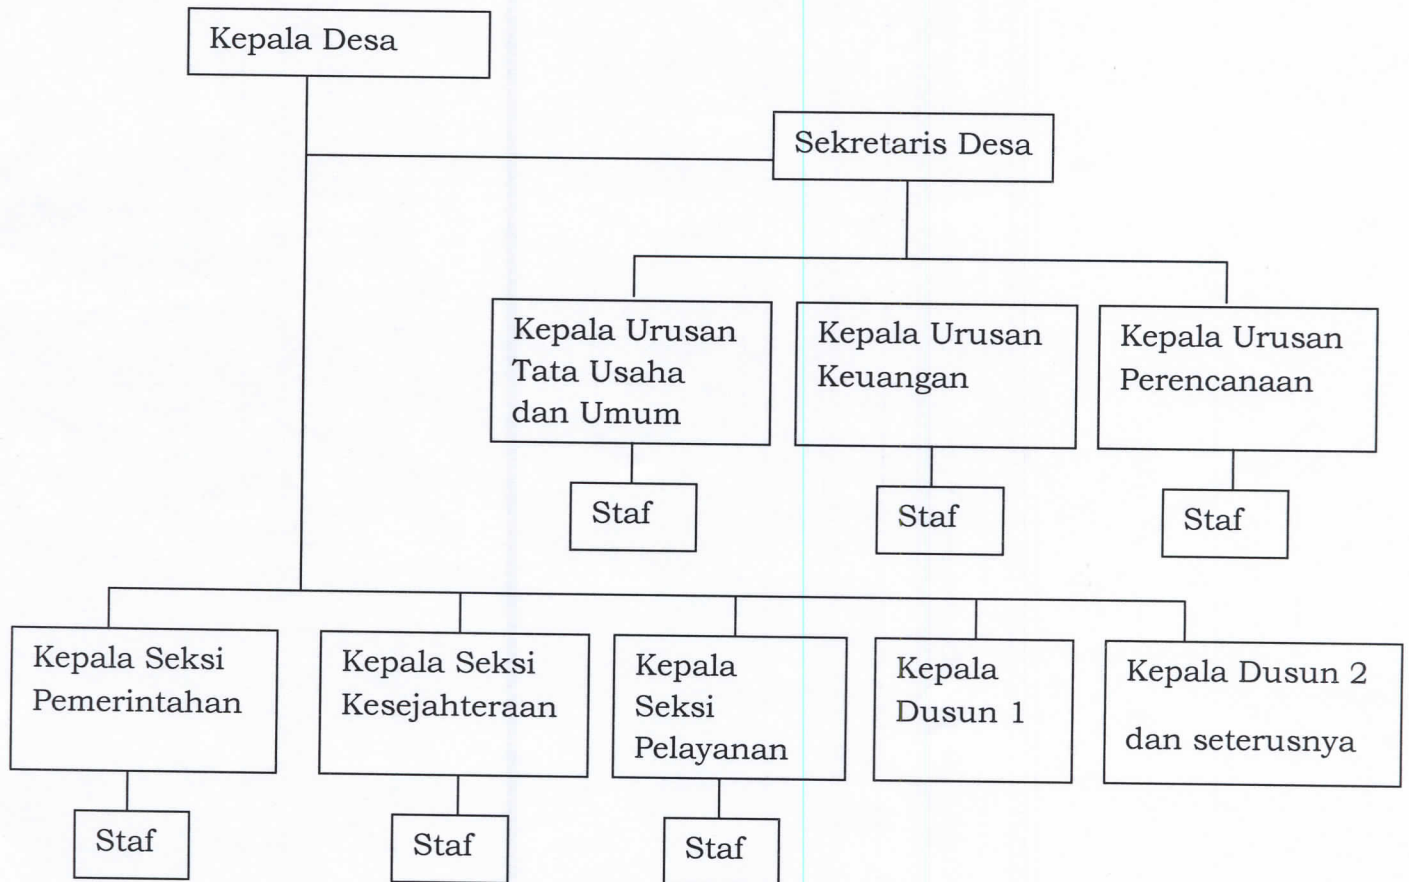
Kepala Desa

Sekretaris Desa

Kepala Urusan Tata Usaha dan Umum

Staf

Kepala Urusan Keuangan

Staf

Kepala Urusan Perencanaan

Staf

Kepala Seksi Pemerintahan

Staf

Kepala Seksi Kesejahteraan

Staf

Kepala Seksi Pelayanan

Staf

Kepala Dusun 1

Kepala Dusun 2

dan seterusnya